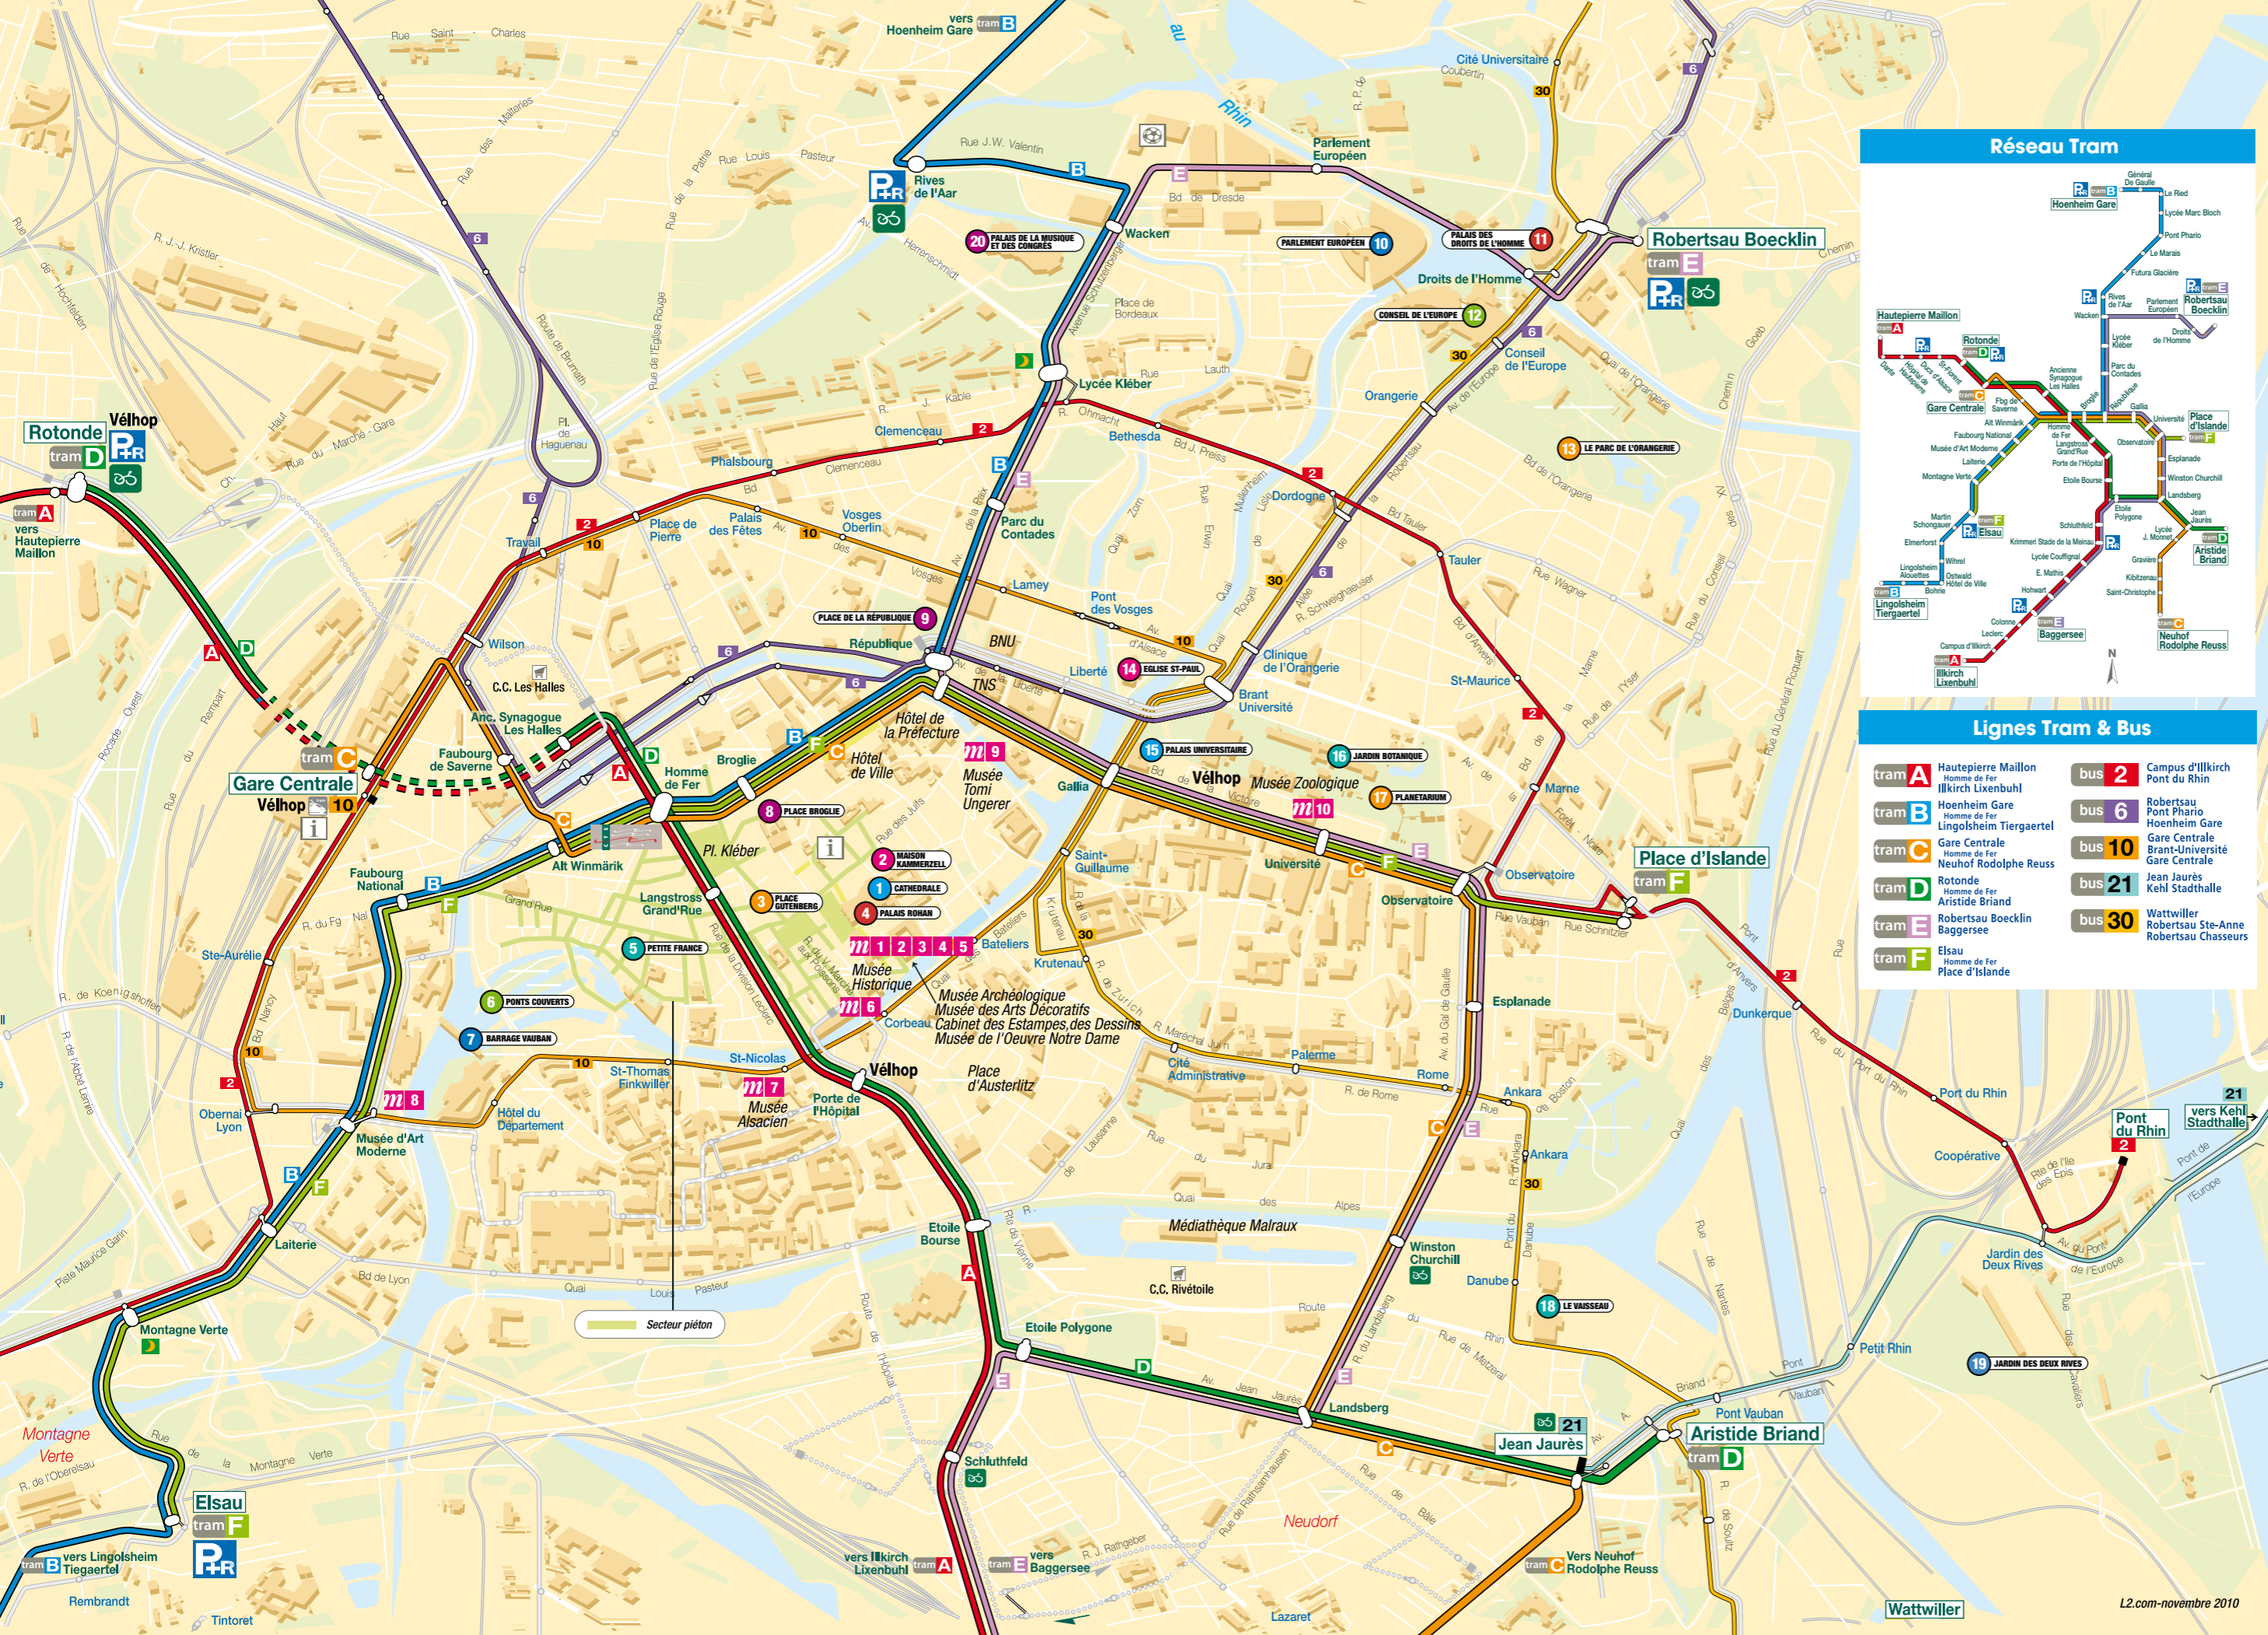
Réseau Tram

Lignes Tram & Bus

| | | | |
|---|---|---|---|
| tram A | Hautepierre Maillon Homme de Fer Illkirch Lixenbuhl | bus 2 | Campus d'Illkirch Pont du Rhin |
| tram B | Hoenheim Gare Homme de Fer Lingolsheim Tiergaertel | bus 6 | Robertsau Pont Phario Hoenheim Gare |
| tram C | Gare Centrale Homme de Fer Neuhof Rodolphe Reuss | bus 10 | Gare Centrale Brant-Université Gare Centrale |
| tram D | Rotonde Homme de Fer Aristide Briand | bus 21 | Jean Jaurès Kehl Stadthalle |
| tram E | Robertsau Boecklin Baggersee | bus 30 | Wattwiller Robertsau Ste-Anne Robertsau Chasseurs |
| tram F | Elsau Homme de Fer Place d'Islande | | |

vers Hoenheim Gare tram B
Rives de l'Aar
Cité Universitaire
Parlement Européen
Robertsau Boecklin tram E
Wacken
Lycée Kléber
Droits de l'Homme
Conseil de l'Europe
Orangerie
Rotonde tram D
Vélhop
vers Hautepierre Maillon tram A
Gare Centrale tram C
Vélhop 10
Travail
Wilson
Faubourg de Saverne
Anc. Synagogue Les Halles
C.C. Les Halles
Homme de Fer
Broglie
République
Parc du Contades
Lamey
Pont des Vosges
Place de Pierre
Palais des Fêtes
Vosges Oberlin
Clemenceau
Phalsbourg
Bethesda
Dordogne
Tauler
Liberté
Brant Université
Clinique de l'Orangerie
St-Maurice
Marne
Place d'Islande tram F
Observatoire
Gallia
Université
Observatoire
Vélhop
Musée Zoologique
Hôtel de la Préfecture
Hôtel de Ville
Musée Tomi Ungerer
TNS
BNU
Alt Winmärik
Faubourg National
Langstross Grand'Rue
Pl. Kléber
Musée Historique
Batteliers
Musée Archéologique
Musée des Arts Décoratifs
Cabinet des Estampes,des Dessins
Musée de l'Oeuvre Notre Dame
Corbeau
St-Nicolas
St-Thomas Finkwiller
Musée Alsacien
Porte de l'Hôpital
Vélhop
Place d'Austerlitz
Saint-Guillaume
Krutenau
Esplanade
Cité Administrative
Palerme
Rome
Dunkerque
Ankara
Port du Rhin
Pont du Rhin 2
vers Kehl Stadthalle 21
Coopérative
Jardin des Deux Rives
Petit Rhin
Winston Churchill
Danube
Médiathèque Malraux
C.C. Rivétoile
Etoile Bourse
Etoile Polygone
Landsberg
Jean Jaurès 21
Aristide Briand tram D
Pont Vauban
Schluthfeld
Neudorf
Ste-Aurélie
Obernai Lyon
Musée d'Art Moderne
Hôtel du Département
Laiterie
Montagne Verte
Montagne Verte
Elsau tram F
vers Lingolsheim Tiergaertel tram B
Rembrandt
Tintoret
vers Illkirch Lixenbuhl tram A
vers Baggersee tram E
vers Neuhof Rodolphe Reuss tram C
Wattwiller
Lazaret
Secteur piéton
1 CATHEDRALE
2 MAISON KAMMERZELL
3 PLACE GUTENBERG
4 PALAIS ROHAN
5 PETITE FRANCE
6 PONTS COUVERTS
7 BARRAGE VAUBAN
8 PLACE BROGLIE
9 PLACE DE LA RÉPUBLIQUE
10 PARLEMENT EUROPÉEN
11 PALAIS DES DROITS DE L'HOMME
12 CONSEIL DE L'EUROPE
13 LE PARC DE L'ORANGERIE
14 EGLISE ST-PAUL
15 PALAIS UNIVERSITAIRE
16 JARDIN BOTANIQUE
17 PLANETARIUM
18 LE VAISSEAU
19 JARDIN DES DEUX RIVES
20 PALAIS DE LA MUSIQUE ET DES CONGRÈS
Rhin
L2.com-novembre 2010